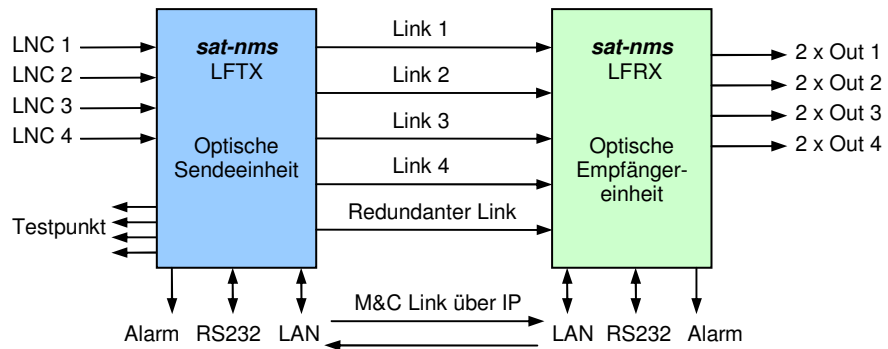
LNC 1
LNC 2
LNC 3
LNC 4

sat-nms
LFTX

Optische Sendeeinheit

Testpunkt

Link 1
Link 2
Link 3
Link 4
Redundanter Link

sat-nms
LFRX

Optische Empfängereinheit

2 x Out 1
2 x Out 2
2 x Out 3
2 x Out 4

Alarm RS232 LAN

M&C Link über IP

LAN RS232 Alarm